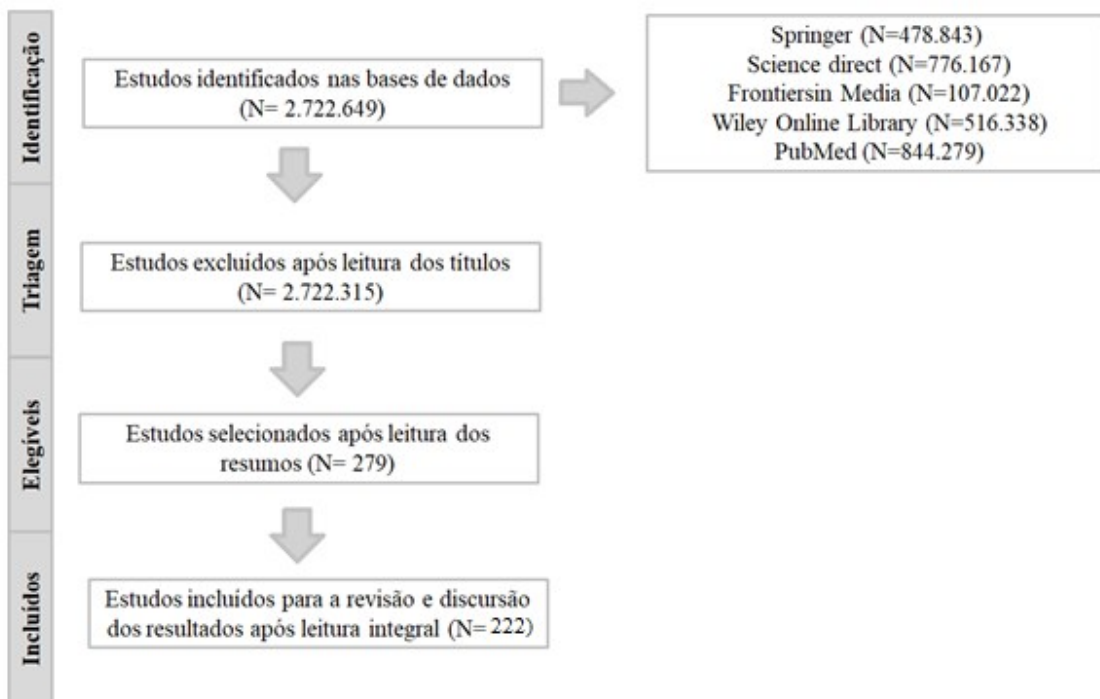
Identificação

Estudos identificados nas bases de dados (N= 2.722.649)

Springer (N=478.843)
Science direct (N=776.167)
Frontiersin Media (N=107.022)
Wiley Online Library (N=516.338)
PubMed (N=844.279)

Triagem

Estudos excluídos após leitura dos titulos (N= 2.722.315)

Elegíveis

Estudos selecionados após leitura dos resumos (N= 279)

Incluídos

Estudos incluídos para a revisão e discursão dos resultados após leitura integral (N= 222)